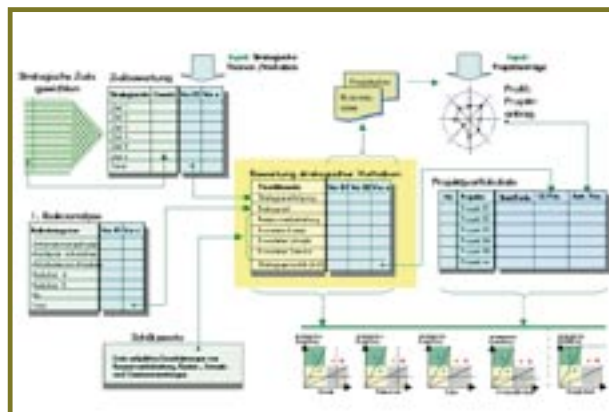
Strategische Ziele gewichten

Zielbewertung

Input: Strategische Themen / Vorhaben

Input: Projektanträge

Profil: Projektantrag

Bewertung strategischer Vorhaben

Projektportfoliolisten

1. Risikoanalyse

Schlüsselkennzahlen

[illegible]